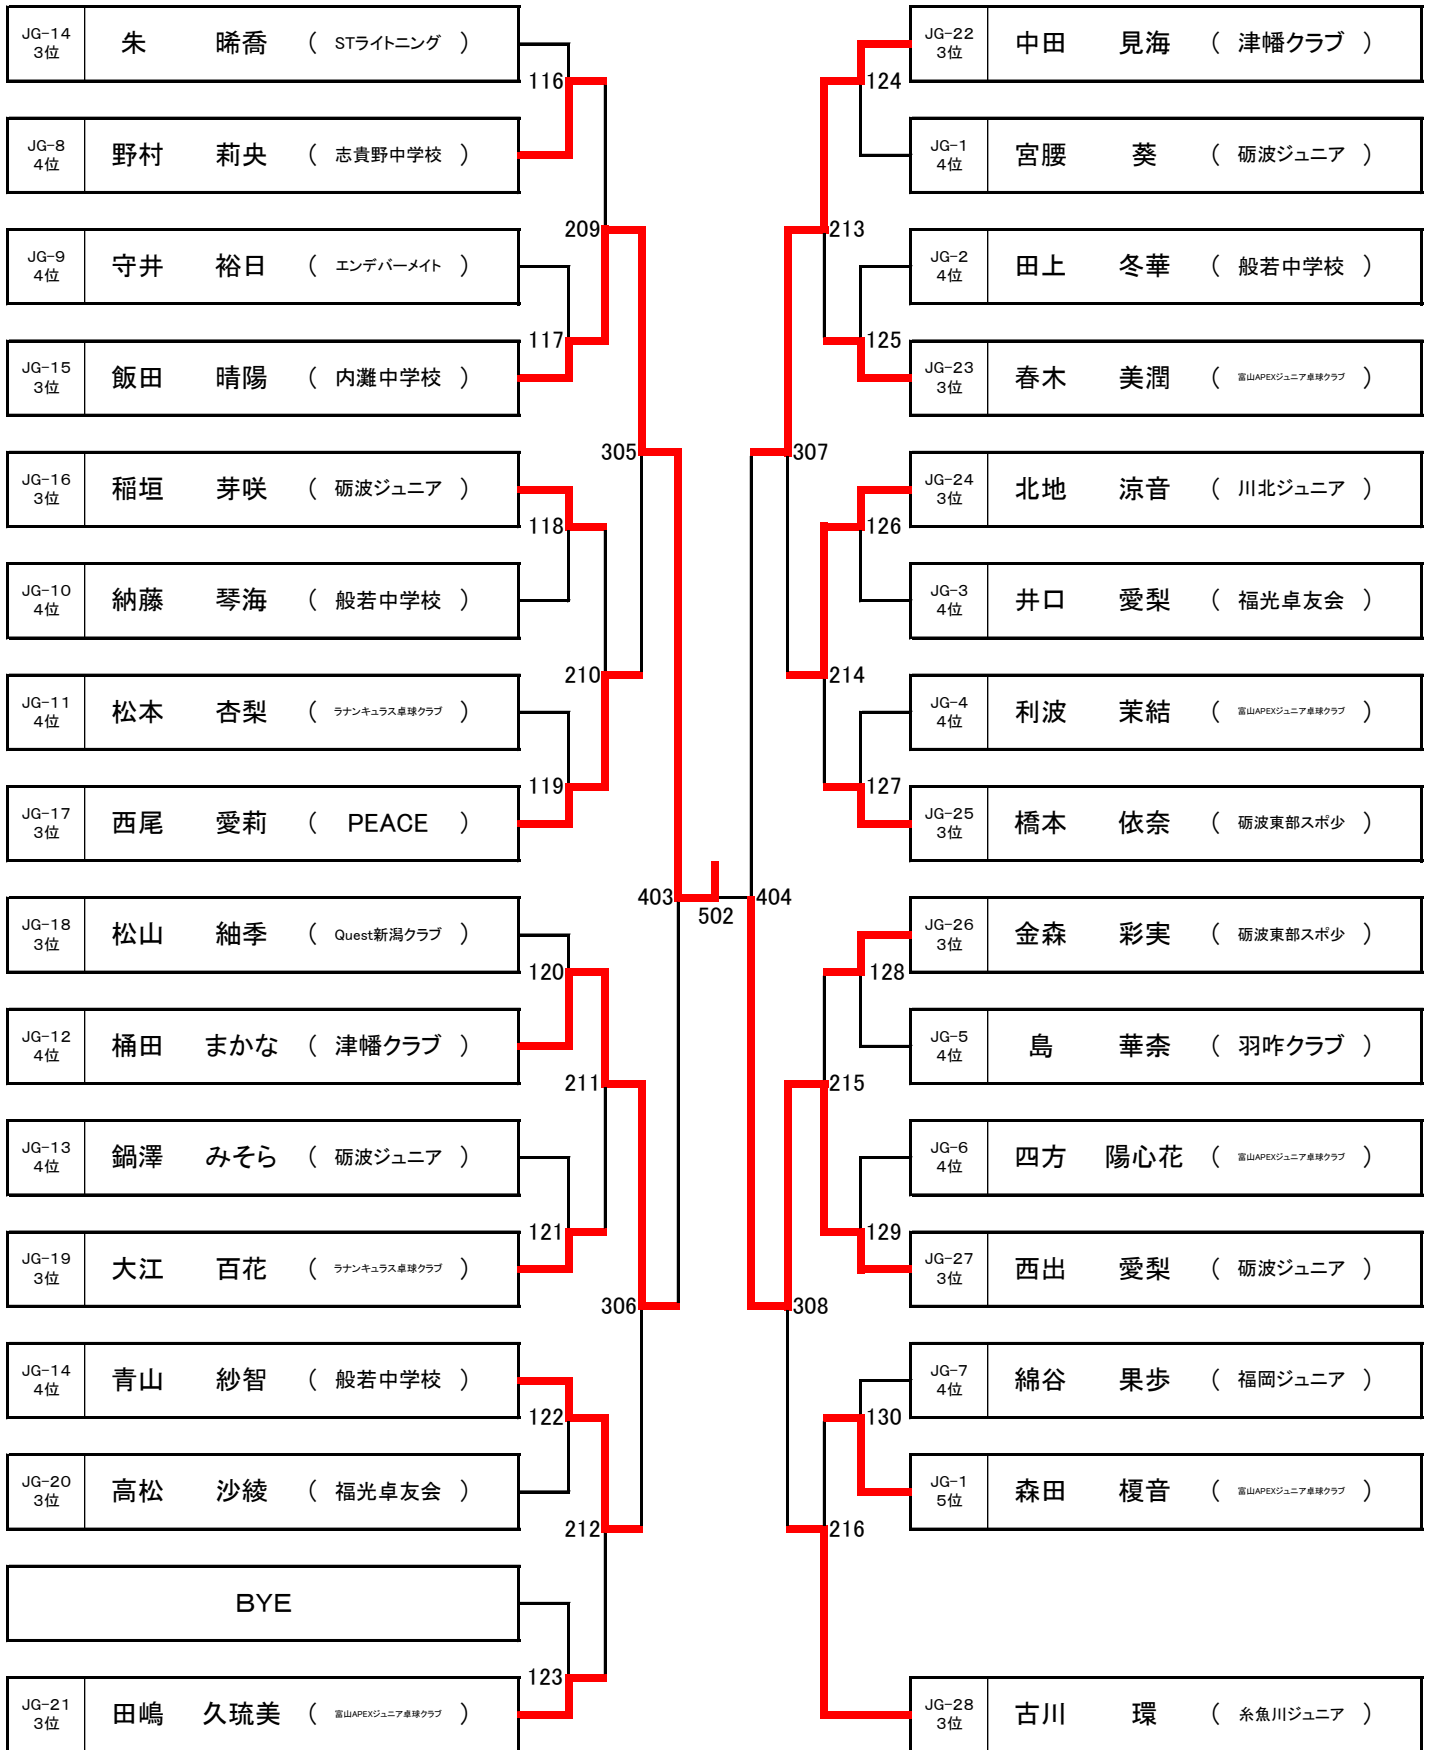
JG-14 3位 朱 晞喬 （ STライトニング ）

JG-8 4位 野村 莉央 （ 志貴野中学校 ）

JG-9 4位 守井 裕日 （ エンデバーメイト ）

JG-15 3位 飯田 晴陽 （ 内灘中学校 ）

JG-16 3位 稲垣 芽咲 （ 砺波ジュニア ）

JG-10 4位 納藤 琴海 （ 般若中学校 ）

JG-11 4位 松本 杏梨 （ ラナンキュラス卓球クラブ ）

JG-17 3位 西尾 愛莉 （ PEACE ）

JG-18 3位 松山 紬季 （ Quest新潟クラブ ）

JG-12 4位 桶田 まかな （ 津幡クラブ ）

JG-13 4位 鍋澤 みそら （ 砺波ジュニア ）

JG-19 3位 大江 百花 （ ラナンキュラス卓球クラブ ）

JG-14 4位 青山 紗智 （ 般若中学校 ）

JG-20 3位 高松 沙綾 （ 福光卓友会 ）

BYE

JG-21 3位 田嶋 久琉美 （ 富山APEXジュニア卓球クラブ ）

116 117 118 119 120 121 122 123
209 210 211 212
305 306
403 502 404
307 308
213 214 215 216
124 125 126 127 128 129 130

JG-22 3位 中田 見海 （ 津幡クラブ ）

JG-1 4位 宮腰 葵 （ 砺波ジュニア ）

JG-2 4位 田上 冬華 （ 般若中学校 ）

JG-23 3位 春木 美潤 （ 富山APEXジュニア卓球クラブ ）

JG-24 3位 北地 涼音 （ 川北ジュニア ）

JG-3 4位 井口 愛梨 （ 福光卓友会 ）

JG-4 4位 利波 茉結 （ 富山APEXジュニア卓球クラブ ）

JG-25 3位 橋本 依奈 （ 砺波東部スポ少 ）

JG-26 3位 金森 彩実 （ 砺波東部スポ少 ）

JG-5 4位 島 華柰 （ 羽咋クラブ ）

JG-6 4位 四方 陽心花 （ 富山APEXジュニア卓球クラブ ）

JG-27 3位 西出 愛梨 （ 砺波ジュニア ）

JG-7 4位 綿谷 果歩 （ 福岡ジュニア ）

JG-1 5位 森田 榎音 （ 富山APEXジュニア卓球クラブ ）

JG-28 3位 古川 環 （ 糸魚川ジュニア ）